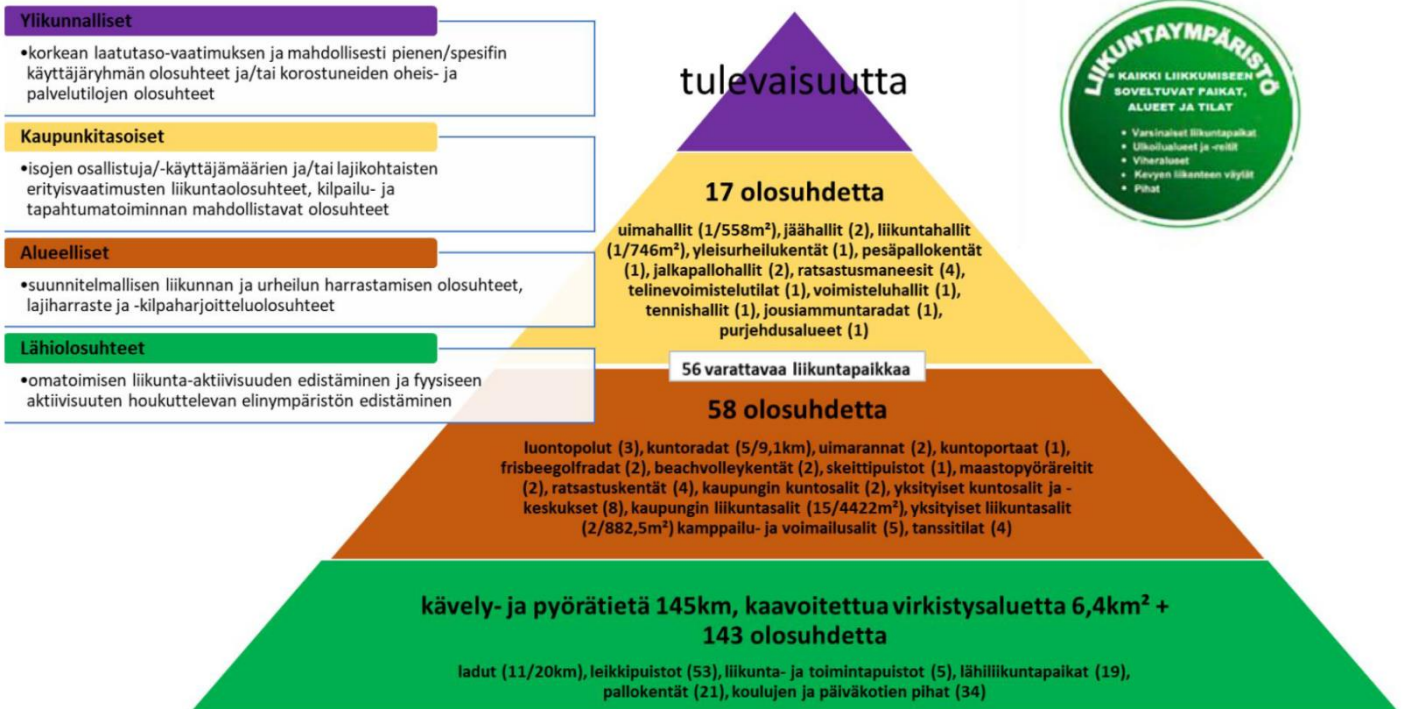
Ylikunnalliset

•korkean laatutaso-vaatimuksen ja mahdollisesti pienen/spesifin käyttäjäryhmän olosuhteet ja/tai korostuneiden oheis- ja palvelutilojen olosuhteet

Kaupunkitasoiset

•isojen osallistuja/-käyttäjämäärien ja/tai lajikohtaisten erityisvaatimusten liikuntaolosuhteet, kilpailu- ja tapahtumatoiminnan mahdollistavat olosuhteet

Alueelliset

•suunnitelmallisen liikunnan ja urheilun harrastamisen olosuhteet, lajiharraste ja -kilpaharjoitteluolosuhteet

Lähiolosuhteet

•omatoimisen liikunta-aktiivisuuden edistäminen ja fyysiseen aktiivisuuten houkuttelevan elinympäristön edistäminen

tulevaisuutta

LIIKUNTAYMPÄRISTÖ

= KAIKKI LIIKKUMISEEN SOVELTUVAT PAIKAT, ALUEET JA TILAT

• Varsinaiset liikuntapaikat
• Ulkoilualueet ja -reitit
• Viheralueet
• Kevyen liikenteen väylät
• Pihat

17 olosuhdetta

uimahallit (1/558m²), jäähallit (2), liikuntahallit (1/746m²), yleisurheilukentät (1), pesäpallokentät (1), jalkapallohallit (2), ratsastusmaneesit (4), telinevoimistelutilat (1), voimisteluhallit (1), tennishallit (1), jousiammuntaradat (1), purjehdusalueet (1)

56 varattavaa liikuntapaikkaa

58 olosuhdetta

luontopolut (3), kuntoradat (5/9,1km), uimarannat (2), kuntoportaat (1), frisbeegolfradat (2), beachvolleykentät (2), skeittipuistot (1), maastopyöräreitit (2), ratsastuskentät (4), kaupungin kuntosalit (2), yksityiset kuntosalit ja -keskukset (8), kaupungin liikuntasalit (15/4422m²), yksityiset liikuntasalit (2/882,5m²) kamppailu- ja voimailusalit (5), tanssitilat (4)

kävely- ja pyörätietä 145km, kaavoitettua virkistysaluetta 6,4km² + 143 olosuhdetta

ladut (11/20km), leikkipuistot (53), liikunta- ja toimintapuistot (5), lähiliikuntapaikat (19), pallokentät (21), koulujen ja päiväkotien pihat (34)